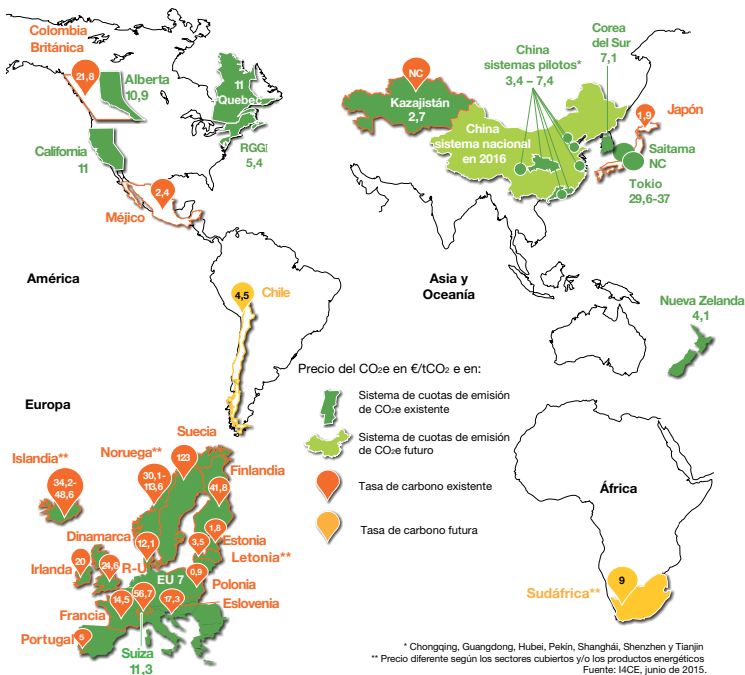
Colombia Británica
21,8
Alberta 10,9
11 Quebec
RGGI 5,4
California 11
2,4
Méjico
América
4,5
Chile
NC
Kazajistán 2,7
China sistemas pilotos* 3,4 – 7,4
Corea del Sur 7,1
China sistema nacional en 2016
1,9
Japón
Saitama NC
Tokio 29,6-37
Asia y Oceanía
Nueva Zelanda 4,1
Precio del CO₂e en €/tCO₂ e en:
Sistema de cuotas de emisión de CO₂e existente
Sistema de cuotas de emisión de CO₂e futuro
Tasa de carbono existente
Tasa de carbono futura
Europa
Islandia**
34,2-48,6
Noruega**
30,1-113,6
Suecia
123
Finlandia
41,8
Dinamarca
12,1
1,8
Estonia
3,5
Letonia**
Irlanda
20
24,6
R-U
EU 7
0,9
Polonia
Francia
14,5
56,7
17,3
Eslovenia
Portugal
5
Suiza 11,3
África
9
Sudáfrica**
* Chongqing, Guangdong, Hubei, Pekín, Shanghái, Shenzhen y Tianjin
** Precio diferente según los sectores cubiertos y/o los productos energéticos
Fuente: I4CE, junio de 2015.